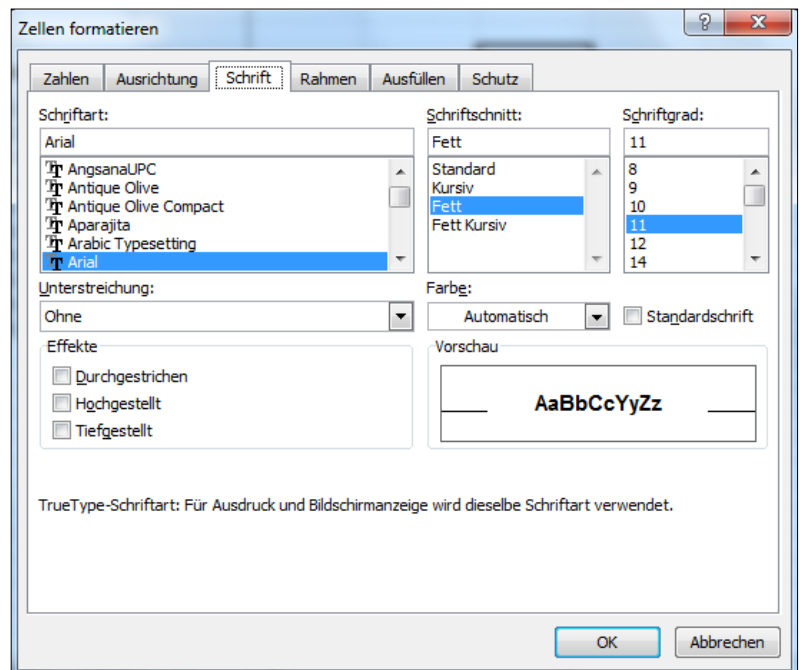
Zellen formatieren

?

X

Zahlen

Ausrichtung

Schrift

Rahmen

Ausfüllen

Schutz

Schriftart:

Arial

AngsanaUPC
Antique Olive
Antique Olive Compact
Aparajita
Arabic Typesetting
Arial

Schriftschnitt:

Fett

Standard
Kursiv
Fett
Fett Kursiv

Schriftgrad:

11

8
9
10
11
12
14

Unterstreichung:

Ohne

Farbe:

Automatisch

Standardschrift

Effekte

Durchgestrichen

Hochgestellt

Tiefgestellt

Vorschau

AaBbCcYyZz

TrueType-Schriftart: Für Ausdruck und Bildschirmanzeige wird dieselbe Schriftart verwendet.

OK

Abbrechen